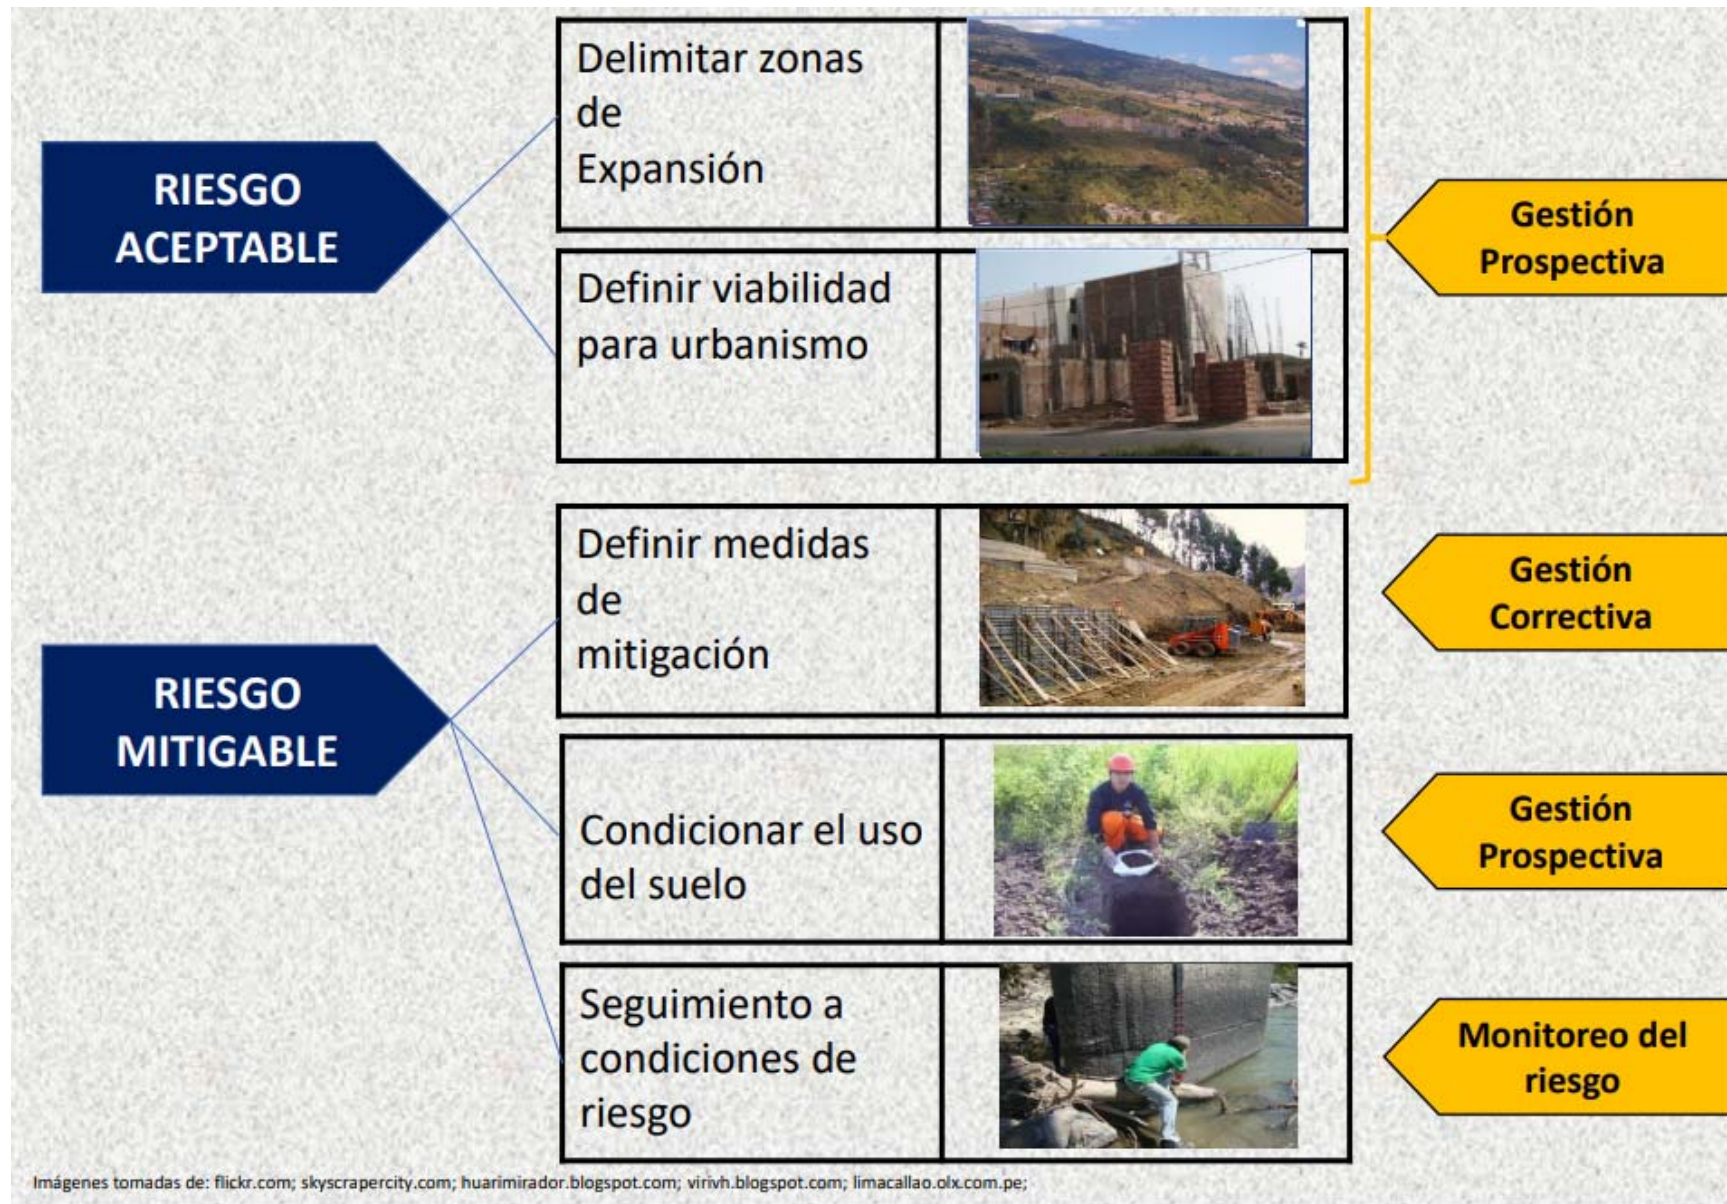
RIESGO ACEPTABLE

Delimitar zonas de Expansión

Definir viabilidad para urbanismo

Gestión Prospectiva

RIESGO MITIGABLE

Definir medidas de mitigación

Gestión Correctiva

Condicionar el uso del suelo

Gestión Prospectiva

Seguimiento a condiciones de riesgo

Monitoreo del riesgo

Imágenes tomadas de: flickr.com; skyscrapercity.com; huarimirador.blogspot.com; virivh.blogspot.com; limacallao.olx.com.pe;